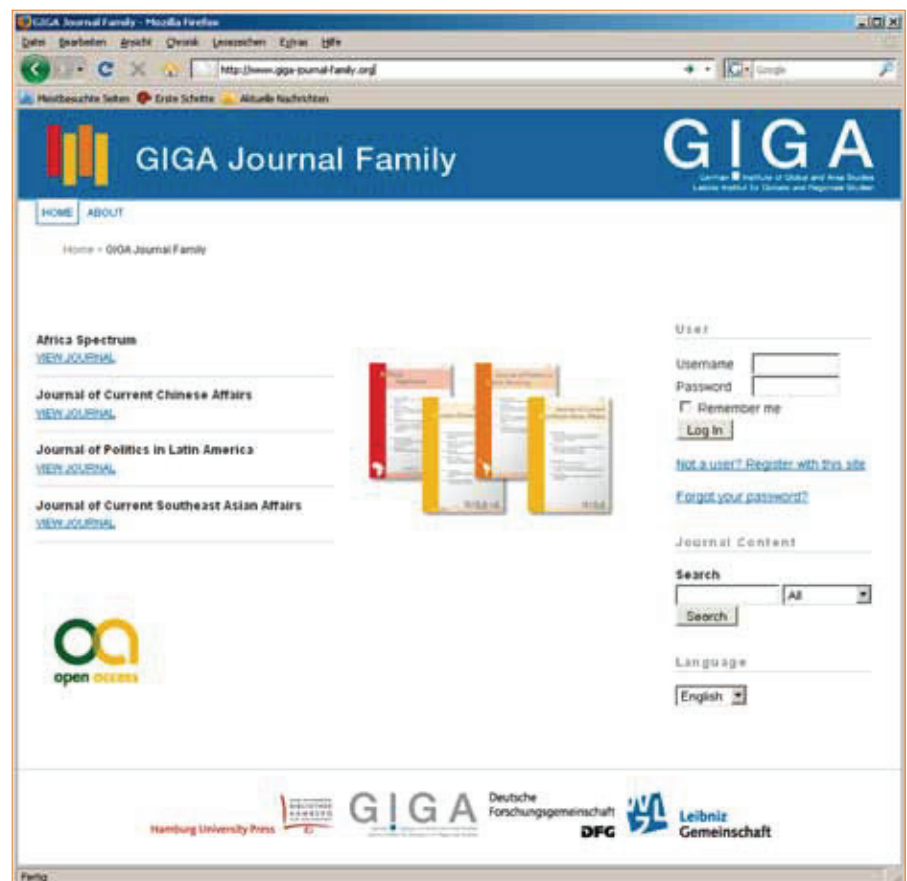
GIGA Journal Family - Mozilla Firefox

Datei Bearbeiten Ansicht Chronik Lesezeichen Extras Hilfe

http://www.giga-journal-family.org/

Google

Meistbesuchte Seiten Erste Schritte Aktuelle Nachrichten

GIGA Journal Family

GIGA

German Institute of Global and Area Studies
Leibniz-Institut für Globale und Regionale Studien

HOME ABOUT

Home > GIGA Journal Family

Africa Spectrum
VIEW JOURNAL

Journal of Current Chinese Affairs
VIEW JOURNAL

Journal of Politics in Latin America
VIEW JOURNAL

Journal of Current Southeast Asian Affairs
VIEW JOURNAL

open access

User

Username

Password

Remember me

Log In

Not a user? Register with this site

Forgot your password?

Journal Content

Search

All

Search

Language

English

Hamburg University Press

GIGA

Deutsche Forschungsgemeinschaft
DFG

Leibniz Gemeinschaft

Fertig